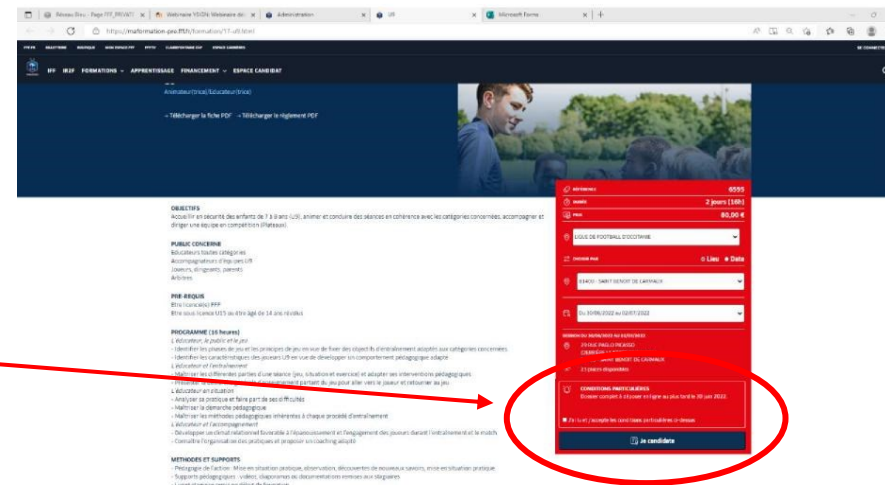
Réseau Bleu - Page FFF_PRIVATE | Webinaire YOOH: Webinaire du | Administration | IIF | Microsoft Forms | +

https://iiiformation.pro.fff.fr/formation/17-u9.html

IFF IR2F FORMATIONS APPRENTISSAGES FINANCEMENT ESPACE CANDIDAT

Animateur(trice)/Educateur(trice)

→ Télécharger la fiche PDF → Télécharger le Règlement PDF

OBJECTIFS
Accueillir en sécurité des enfants de 7 à 8 ans (U9), animer et conduire des séances en cohérence avec les catégories concernées, accompagner et diriger une équipe en compétition (Plateaux).

PUBLIC CONCERNE
Educateurs toutes catégories
Accompagnateurs d'équipes U9
Joueurs, dirigeants, parents
Arbitres

PRE-REQUIS
Etre licencié(e) FFF
Etre sous licence U15 ou être âgé de 14 ans révolus

PROGRAMME (16 heures)
L'éducateur, le public et le jeu
- Identifier les phases de jeu et les principes de jeu en vue de fixer des objectifs d'entraînement adaptés aux catégories concernées
- Identifier les caractéristiques des joueurs U9 en vue de développer un comportement pédagogique adapté
L'éducateur et l'entraînement
- Maîtriser les différentes parties d'une séance (jeu, situation et exercice) et adapter ses interventions pédagogiques
- Prendre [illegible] partant du jeu pour aller vers le joueur et retourner au jeu
L'éducateur en situation
- Analyser sa pratique et faire part de ses difficultés
- Maîtriser la démarche pédagogique
- Maîtriser les méthodes pédagogiques inhérentes à chaque procédé d'entraînement
L'éducateur et l'accompagnement
- Développer un climat relationnel favorable à l'épanouissement et l'engagement des joueurs durant l'entraînement et le match
- Construire l'organisation des pratiques et proposer un coaching adapté

METHODES ET SUPPORTS
- Pédagogie de l'action : Mise en situation pratique, observation, découvertes de nouveaux savoirs, mise en situation pratique
- Supports pédagogiques : vidéos, diaporamas ou documentations remises aux stagiaires
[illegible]

RÉFÉRENCE 6595
DURÉE 2 jours (16h)
PRIX 80,00 €

LIGUE DE FOOTBALL D'OCCITANIE

CHOISIR PAR ○ Lieu ● Date

81400 - SAINT BENOIT DE CARMAUX

Du 30/06/2022 au 02/07/2022

SESSION DU 30/06/2022 AU 02/07/2022
29 RUE PABLO PICASSO
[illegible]
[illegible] BENOIT DE CARMAUX
23 places disponibles

CONDITIONS PARTICULIÈRES
Dossier complet à déposer en ligne au plus tard le 30 juin 2022.

J'ai lu et j'accepte les conditions particulières ci-dessus

Je candidate